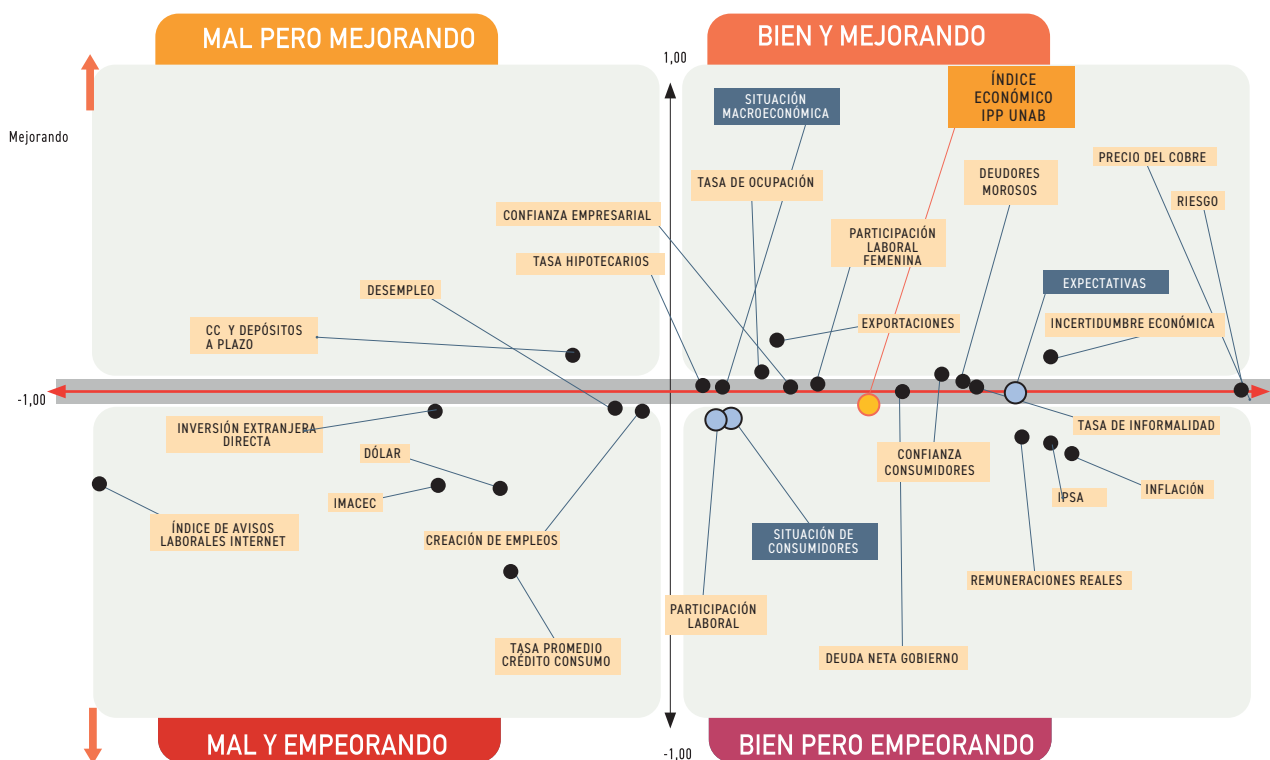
MAL PERO MEJORANDO

BIEN Y MEJORANDO

1,00

Mejorando

SITUACIÓN MACROECONÓMICA

ÍNDICE ECONÓMICO IPP UNAB

TASA DE OCUPACIÓN

DEUDORES MOROSOS

PRECIO DEL COBRE

RIESGO

CONFIANZA EMPRESARIAL

PARTICIPACIÓN LABORAL FEMENINA

TASA HIPOTECARIOS

DESEMPLEO

EXPECTATIVAS

CC Y DEPÓSITOS A PLAZO

EXPORTACIONES

INCERTIDUMBRE ECONÓMICA

-1,00

TASA DE INFORMALIDAD

INVERSIÓN EXTRANJERA DIRECTA

DÓLAR

CONFIANZA CONSUMIDORES

IMACEC

IPSA

INFLACIÓN

ÍNDICE DE AVISOS LABORALES INTERNET

CREACIÓN DE EMPLEOS

SITUACIÓN DE CONSUMIDORES

REMUNERACIONES REALES

PARTICIPACIÓN LABORAL

TASA PROMEDIO CRÉDITO CONSUMO

DEUDA NETA GOBIERNO

MAL Y EMPEORANDO

-1,00

BIEN PERO EMPEORANDO